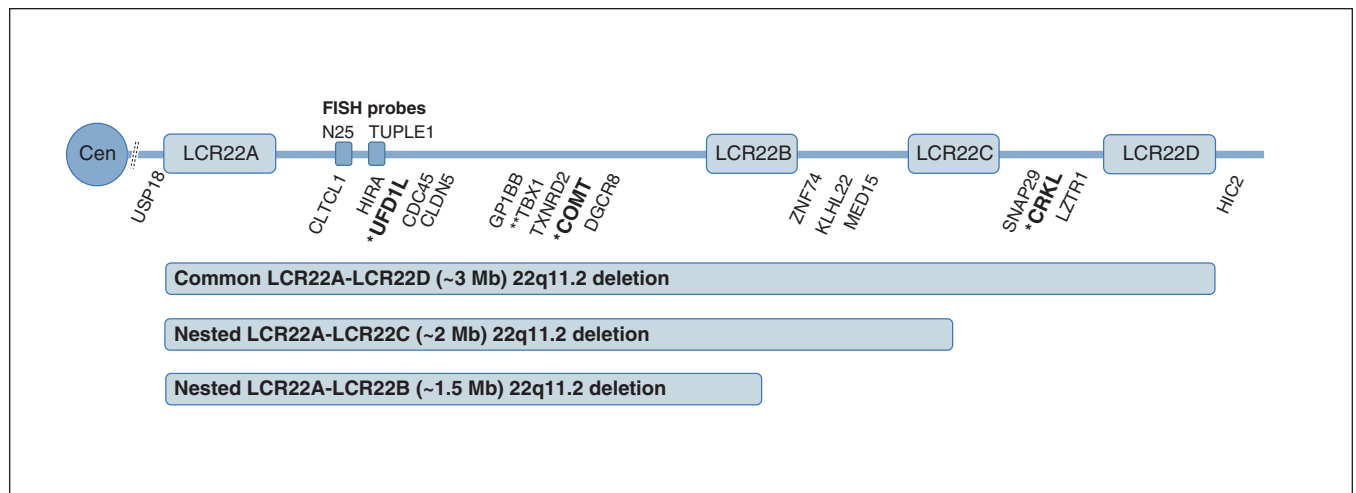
FISH probes
N25 TUPLE1

Cen
LCR22A
LCR22B
LCR22C
LCR22D

USP18
CLTCL1
HIRA
*UFD1L
CDC45
CLDN5
GP1BB
**TBX1
TXNRD2
*COMT
DGCR8
ZNF74
KLHL22
MED15
SNAP29
*CRKL
LZTR1
HIC2

Common LCR22A-LCR22D (~3 Mb) 22q11.2 deletion

Nested LCR22A-LCR22C (~2 Mb) 22q11.2 deletion

Nested LCR22A-LCR22B (~1.5 Mb) 22q11.2 deletion